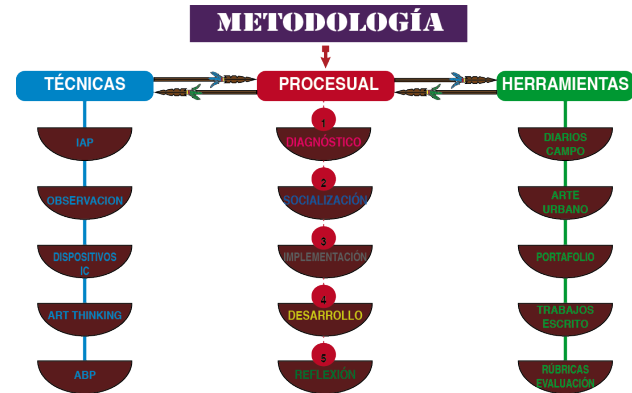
METODOLOGÍA

TÉCNICAS

IAP

OBSERVACION

DISPOSITIVOS IC

ART THINKING

ABP

PROCESUAL

1 DIAGNÓSTICO

2 SOCIALIZACIÓN

3 IMPLEMENTACIÓN

4 DESARROLLO

5 REFLEXIÓN

HERRAMIENTAS

DIARIOS CAMPO

ARTE URBANO

PORTAFOLIO

TRABAJOS ESCRITO

RÚBRICAS EVALUACIÓN